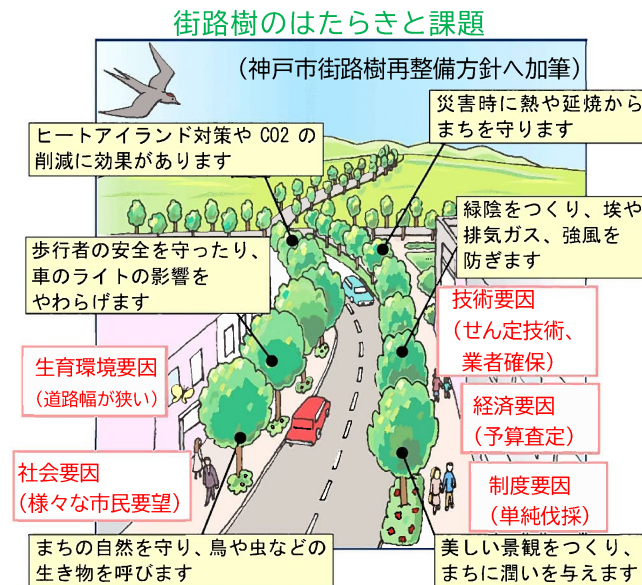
街路樹のはたらきと課題

（神戸市街路樹再整備方針へ加筆）

災害時に熱や延焼からまちを守ります

ヒートアイランド対策や CO2 の削減に効果があります

緑陰をつくり、埃や排気ガス、強風を防ぎます

歩行者の安全を守ったり、車のライトの影響をやわらげます

技術要因
（せん定技術、業者確保）

生育環境要因
（道路幅が狭い）

経済要因
（予算査定）

社会要因
（様々な市民要望）

制度要因
（単純伐採）

まちの自然を守り、鳥や虫などの生き物を呼びます

美しい景観をつくり、まちに潤いを与えます